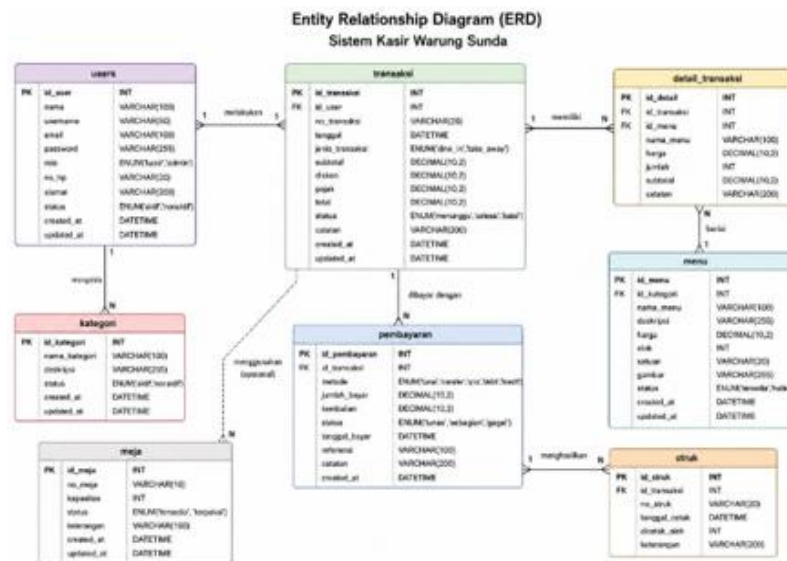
Entity Relationship Diagram (ERD)
Sistem Kasir Warung Sunda

users

| PK | id_user | INT |
|---|---|---|
| | nama | VARCHAR(100) |
| | username | VARCHAR(50) |
| | email | VARCHAR(100) |
| | password | VARCHAR(255) |
| | role | ENUM('kasir','admin') |
| | no_hp | VARCHAR(20) |
| | alamat | VARCHAR(200) |
| | status | ENUM('aktif','nonaktif') |
| | created_at | DATETIME |
| | updated_at | DATETIME |

transaksi

| PK | id_transaksi | INT |
|---|---|---|
| FK | id_user | INT |
| | no_transaksi | VARCHAR(20) |
| | tanggal | DATETIME |
| | jenis_transaksi | ENUM('dine_in','take_away') |
| | subtotal | DECIMAL(10,2) |
| | diskon | DECIMAL(10,2) |
| | pajak | DECIMAL(10,2) |
| | total | DECIMAL(10,2) |
| | status | ENUM('menunggu','selesai','batal') |
| | catatan | VARCHAR(200) |
| | created_at | DATETIME |
| | updated_at | DATETIME |

detail_transaksi

| PK | id_detail | INT |
|---|---|---|
| FK | id_transaksi | INT |
| FK | id_menu | INT |
| | nama_menu | VARCHAR(100) |
| | harga | DECIMAL(10,2) |
| | jumlah | INT |
| | subtotal | DECIMAL(10,2) |
| | catatan | VARCHAR(200) |

1 melakukan N

1 memiliki N

N berisi 1

menu

| PK | id_menu | INT |
|---|---|---|
| FK | id_kategori | INT |
| | nama_menu | VARCHAR(100) |
| | deskripsi | VARCHAR(255) |
| | harga | DECIMAL(10,2) |
| | stok | INT |
| | satuan | VARCHAR(20) |
| | gambar | VARCHAR(255) |
| | status | ENUM('tersedia','hab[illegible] |
| | created_at | DATETIME |
| | updated_at | DATETIME |

1 mengelola N

kategori

| PK | id_kategori | INT |
|---|---|---|
| | nama_kategori | VARCHAR(100) |
| | deskripsi | VARCHAR(255) |
| | status | ENUM('aktif','nonaktif') |
| | created_at | DATETIME |
| | updated_at | DATETIME |

dibayar dengan

menggunakan (opsional)

N

pembayaran

| PK | id_pembayaran | INT |
|---|---|---|
| FK | id_transaksi | INT |
| | metode | ENUM('tunai','transfer','qris','debit','kredit') |
| | jumlah_bayar | DECIMAL(10,2) |
| | kembalian | DECIMAL(10,2) |
| | status | ENUM('lunas','sebagian','gagal') |
| | tanggal_bayar | DATETIME |
| | referensi | VARCHAR(100) |
| | catatan | VARCHAR(200) |
| | created_at | DATETIME |

1 menghasilkan N

meja

| PK | id_meja | INT |
|---|---|---|
| | no_meja | VARCHAR(10) |
| | kapasitas | INT |
| | status | ENUM('tersedia','terpakai') |
| | keterangan | VARCHAR(100) |
| | created_at | DATETIME |
| | updated_at | DATETIME |

struk

| PK | id_struk | INT |
|---|---|---|
| FK | id_transaksi | INT |
| | no_struk | VARCHAR(20) |
| | tanggal_cetak | DATETIME |
| | dicetak_oleh | INT |
| | keterangan | VARCHAR(200) |